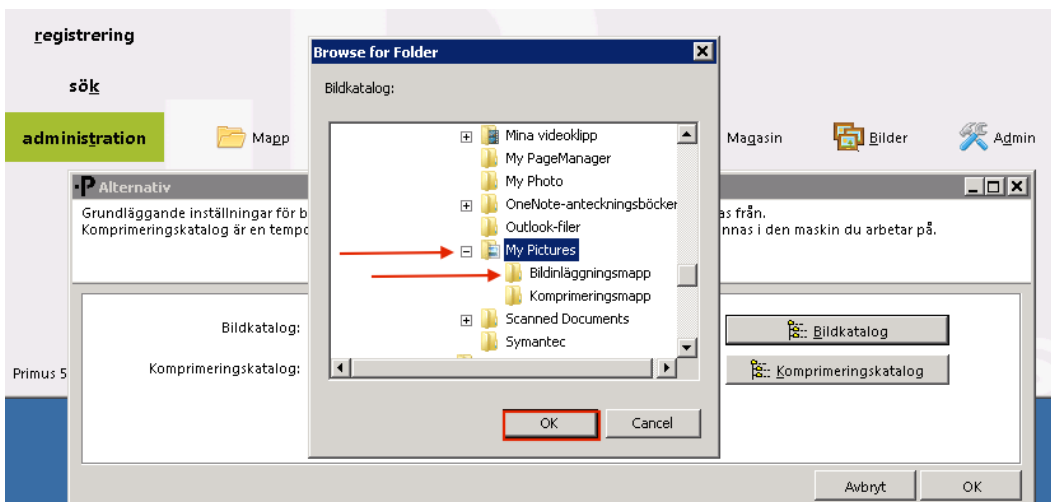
registrering

sök

administration

Mapp

Magasin

Bilder

Admin

P Alternativ

Grundläggande inställningar för b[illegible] as från.
Komprimeringskatalog är en temp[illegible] nnas i den maskin du arbetar på.

Bildkatalog:

Komprimeringskatalog:

Primus 5

Bildkatalog

Komprimeringskatalog

Avbryt

OK

Browse for Folder

Bildkatalog:

Mina videoklipp
My PageManager
My Photo
OneNote-anteckningsböcker
Outlook-filer
My Pictures
Bildinläggningsmapp
Komprimeringsmapp
Scanned Documents
Symantec

OK

Cancel